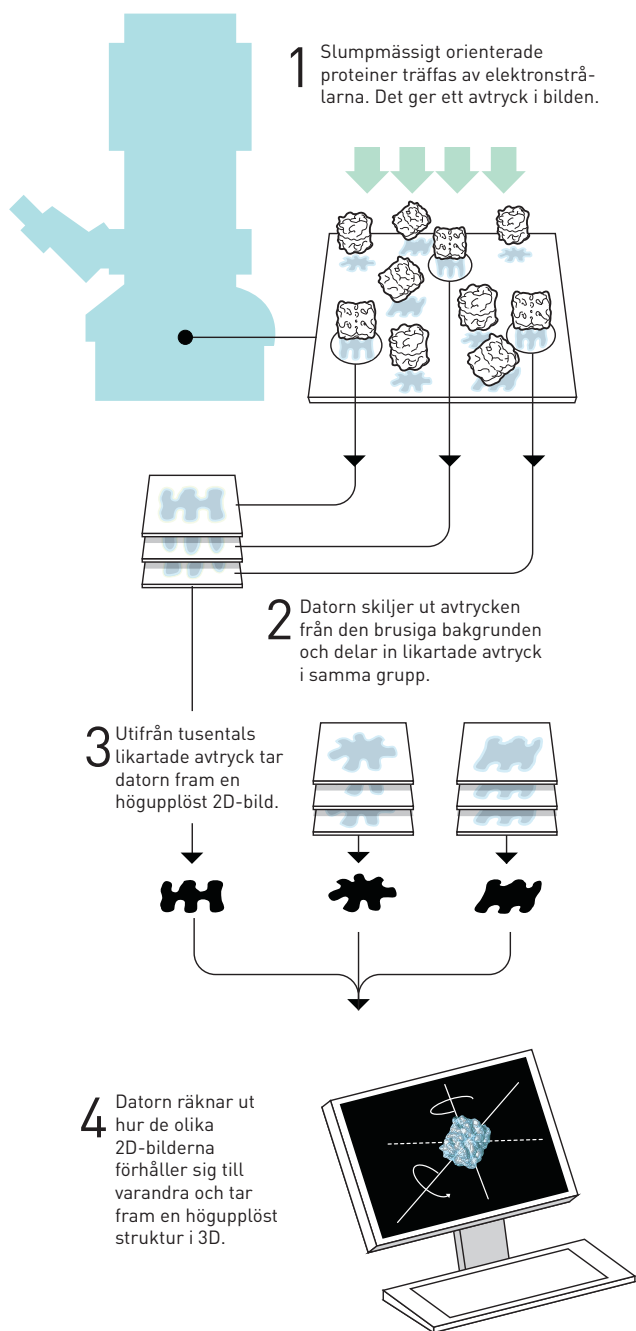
1 Slumpmässigt orienterade proteiner träffas av elektronstrålarna. Det ger ett avtryck i bilden.

2 Datorn skiljer ut avtrycken från den brusiga bakgrunden och delar in likartade avtryck i samma grupp.

3 Utifrån tusentals likartade avtryck tar datorn fram en högupplöst 2D-bild.

4 Datorn räknar ut hur de olika 2D-bilderna förhåller sig till varandra och tar fram en högupplöst struktur i 3D.